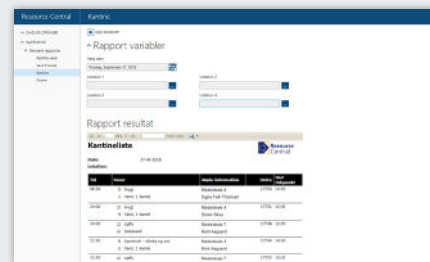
Resource Central | Kantine

^ Rapport variabler

Vælg dato
Tuesday, September 27, 2016

Lokation 1
Lokation 2
Lokation 3
Lokation 4

Rapport resultat

Kanineliste

Dato: 27-09-2016
Lokation:

Resource Central

| Tid | Varer | Møde information | Antal | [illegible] |
|---|---|---|---|---|
| 08:00 | 5 Kaffe
5 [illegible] | Mødelokale 4
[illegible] | 17766 | 10:00 |
| 10:00 | 12 Kaffe
5 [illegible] | Mødelokale 4
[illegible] | 17766 | 10:00 |
| 10:00 | 10 Kaffe
10 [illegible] | Mødelokale 7
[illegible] | 17766 | 10:00 |
| 11:00 | 8 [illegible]
5 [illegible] | Mødelokale 4
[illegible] | 17766 | 10:00 |
| 12:00 | 10 Kaffe | Mødelokale 7 | 17766 | 10:00 |